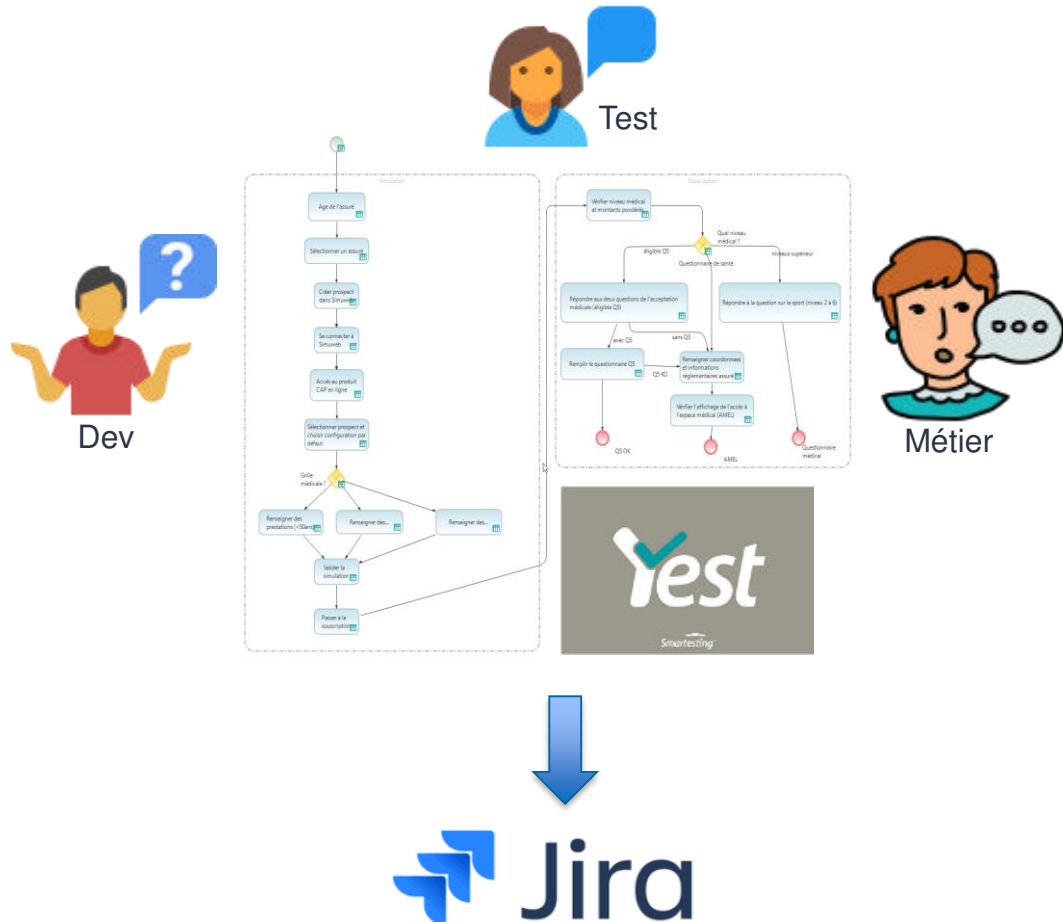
Test

Dev

Métier

Simulation

Age de l'assuré

Sélectionner un assuré

Créer prospect dans Simuweb

Se connecter à Simuweb

Accès au produit CAP en ligne

Sélectionner prospect et choisir configuration par défaut

Grille médicale ?

Renseigner des prestations (<50ans)

Renseigner des...

Renseigner des...

Valider la simulation

Passer à la souscription

Souscription

Vérifier niveau médical et montants pondérés

Quel niveau médical ?

éligible QS

Questionnaire de santé

niveau supérieur

Répondre aux deux questions de l'acceptation médicale (éligible QS)

Répondre à la question sur le sport (niveau 2 à 6)

avec QS

sans QS

Remplir le questionnaire QS

QS KO

Renseigner coordonnées et informations réglementaires assuré

Vérifier l'affichage de l'accès à l'espace médical (AMEL)

QS OK

AMEL

Questionnaire médical

Yest

Smartesting

Jira